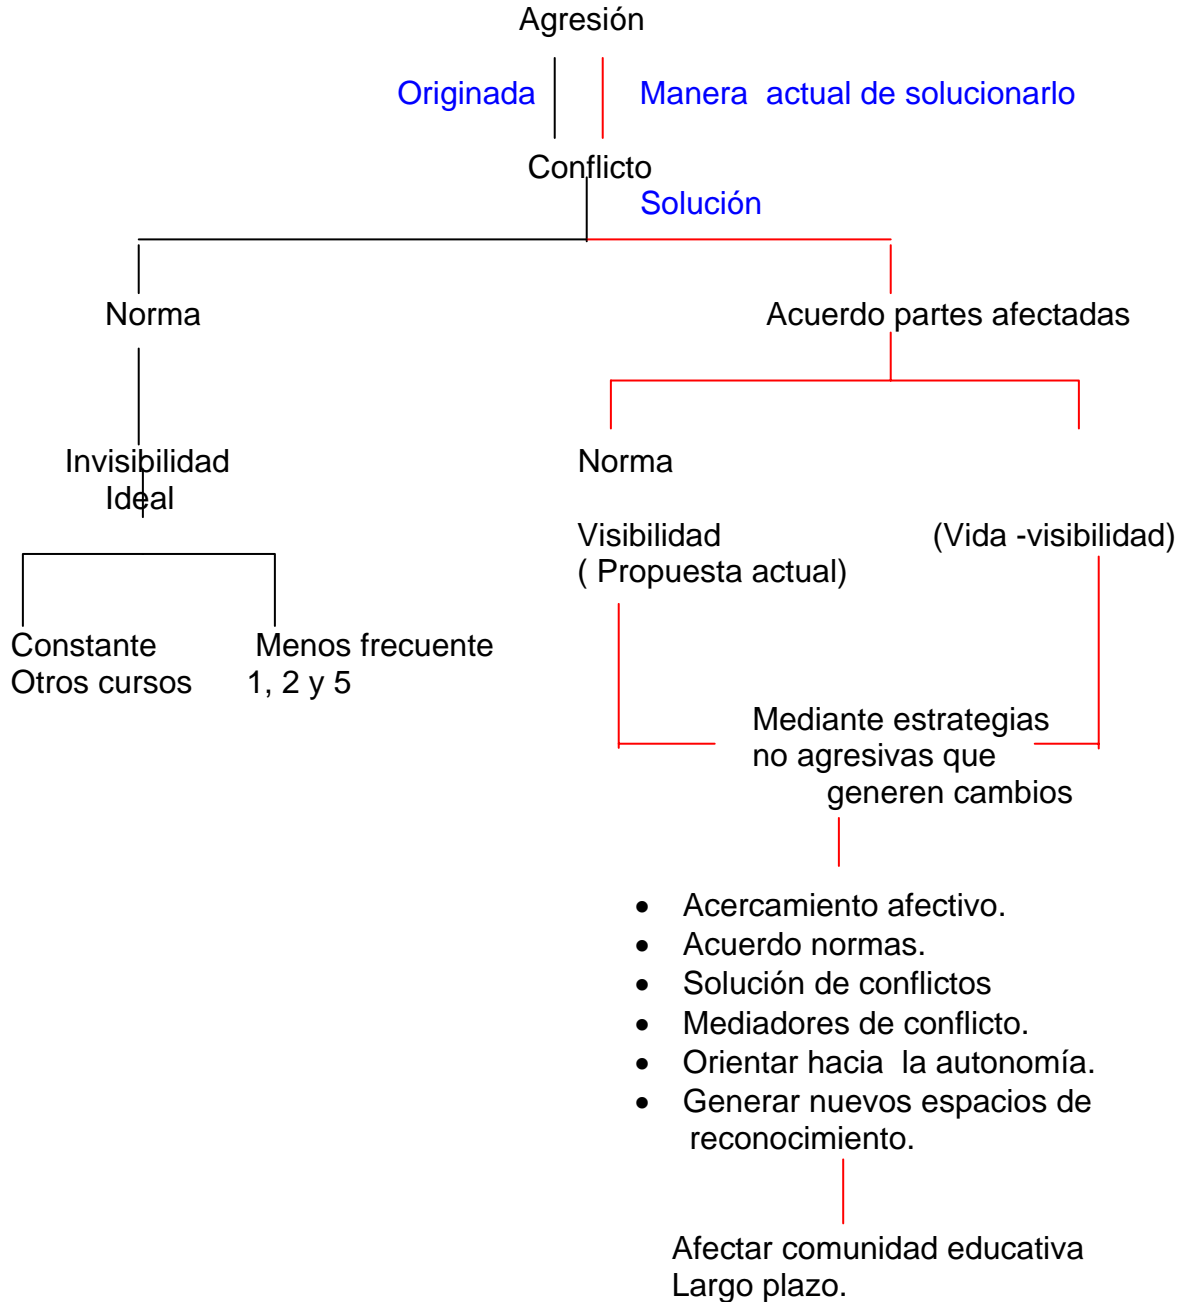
Agresión

Originada

Manera actual de solucionarlo

Conflicto

Solución

Norma

Acuerdo partes afectadas

Invisibilidad
Ideal

Constante
Otros cursos

Menos frecuente
1, 2 y 5

Norma

Visibilidad
( Propuesta actual)

(Vida -visibilidad)

Mediante estrategias no agresivas que generen cambios

- Acercamiento afectivo.
- Acuerdo normas.
- Solución de conflictos
- Mediadores de conflicto.
- Orientar hacia la autonomía.
- Generar nuevos espacios de reconocimiento.

Afectar comunidad educativa
Largo plazo.